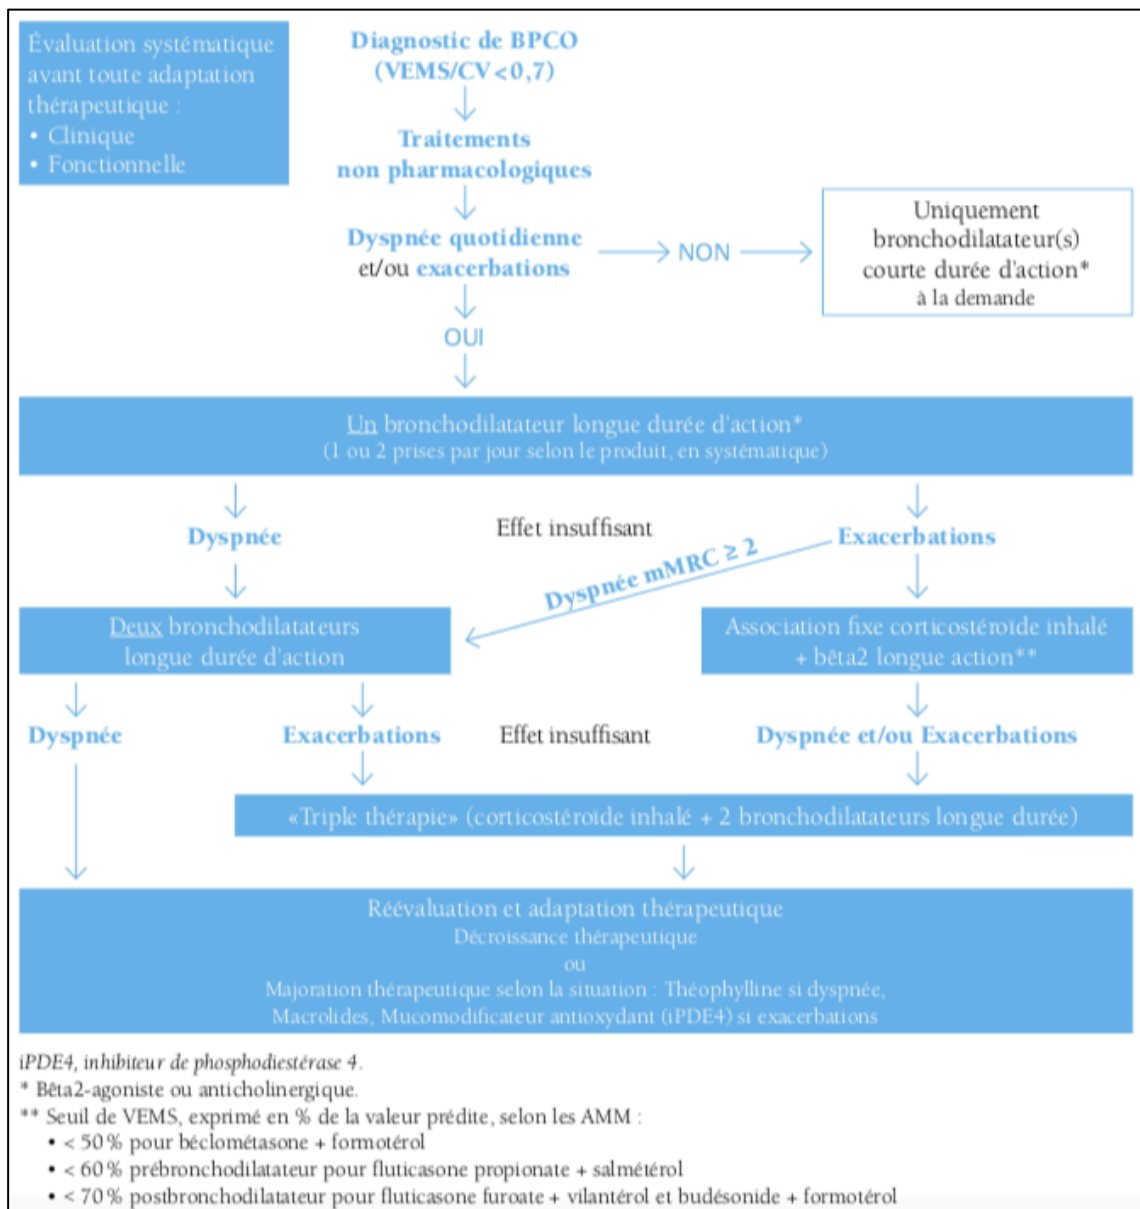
Évaluation systématique avant toute adaptation thérapeutique :
• Clinique
• Fonctionnelle

Diagnostic de BPCO (VEMS/CV < 0,7)

Traitements non pharmacologiques

Dyspnée quotidienne et/ou exacerbations

NON

Uniquement bronchodilatateur(s) courte durée d'action* à la demande

OUI

Un bronchodilatateur longue durée d'action*
(1 ou 2 prises par jour selon le produit, en systématique)

Dyspnée

Effet insuffisant

Exacerbations

Dyspnée mMRC ≥ 2

Deux bronchodilatateurs longue durée d'action

Association fixe corticostéroïde inhalé + bêta2 longue action**

Dyspnée

Exacerbations

Effet insuffisant

Dyspnée et/ou Exacerbations

«Triple thérapie» (corticostéroïde inhalé + 2 bronchodilatateurs longue durée)

Réévaluation et adaptation thérapeutique
Décroissance thérapeutique
ou
Majoration thérapeutique selon la situation : Théophylline si dyspnée, Macrolides, Mucomodificateur antioxydant (iPDE4) si exacerbations

iPDE4, inhibiteur de phosphodiestérase 4.
* Bêta2-agoniste ou anticholinergique.
** Seuil de VEMS, exprimé en % de la valeur prédite, selon les AMM :
• < 50 % pour béclométasone + formotérol
• < 60 % prébronchodilatateur pour fluticasone propionate + salmétérol
• < 70 % postbronchodilatateur pour fluticasone furoate + vilantérol et budésonide + formotérol